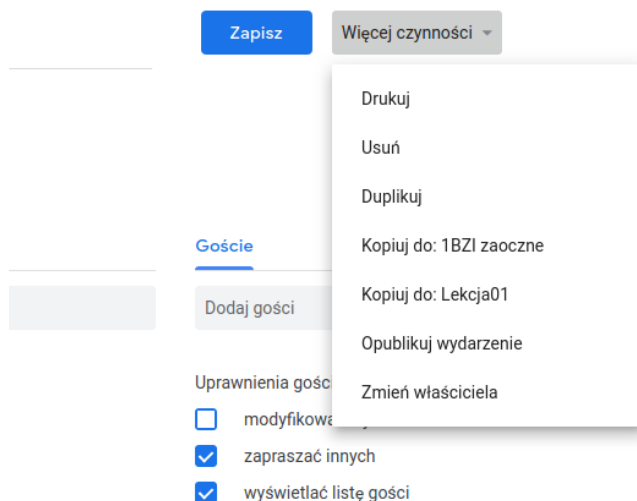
Zapisz

Więcej czynności

Drukuj

Usuń

Duplikuj

Kopiuj do: 1BZI zaoczne

Kopiuj do: Lekcja01

Opublikuj wydarzenie

Zmień właściciela

Goście

Dodaj gości

Uprawnienia gośc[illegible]

modyfikowa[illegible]

zapraszać innych

wyświetlać listę gości